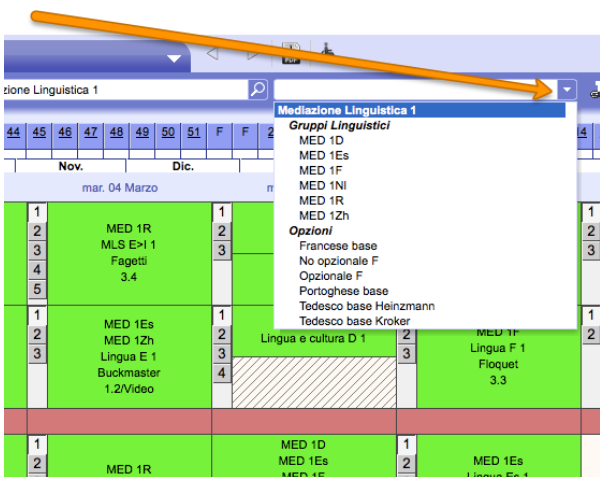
zione Linguistica 1

Mediazione Linguistica 1
Gruppi Linguistici
MED 1D
MED 1Es
MED 1F
MED 1NI
MED 1R
MED 1Zh
Opzioni
Francese base
No opzionale F
Opzionale F
Portoghese base
Tedesco base Heinzmann
Tedesco base Kroker

44 45 46 47 48 49 50 51 F F 2
Nov. Dic.
mar. 04 Marzo

1
2
3
4
5
MED 1R
MLS E>I 1
Fagetti
3.4

1
2
3

1
2
3
MED 1Es
MED 1Zh
Lingua E 1
Buckmaster
1.2/Video

1
2
3
4
Lingua e cultura D 1

1
2
3
MED 1F
Lingua F 1
Floquet
3.3

1
2

1
2
MED 1R

MED 1D
MED 1Es
MED 1F

1
2
MED 1Es
Lingua Es 1